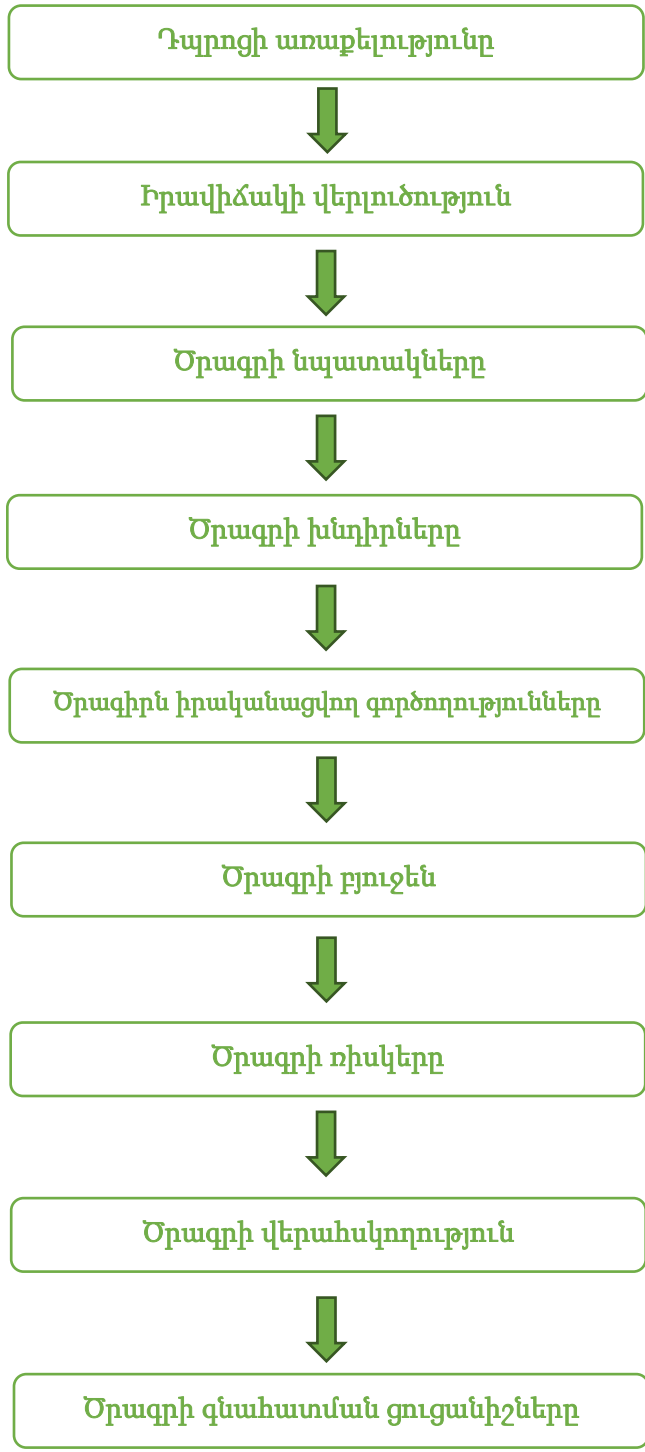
Դպրոցի առաքելությունը

Իրավիճակի վերլուծություն

Ծրագրի նպատակները

Ծրագրի խնդիրները

Ծրագիրն իրականացվող գործողությունները

Ծրագրի բյուջեն

Ծրագրի ռիսկերը

Ծրագրի վերահսկողություն

Ծրագրի գնահատման ցուցանիշները